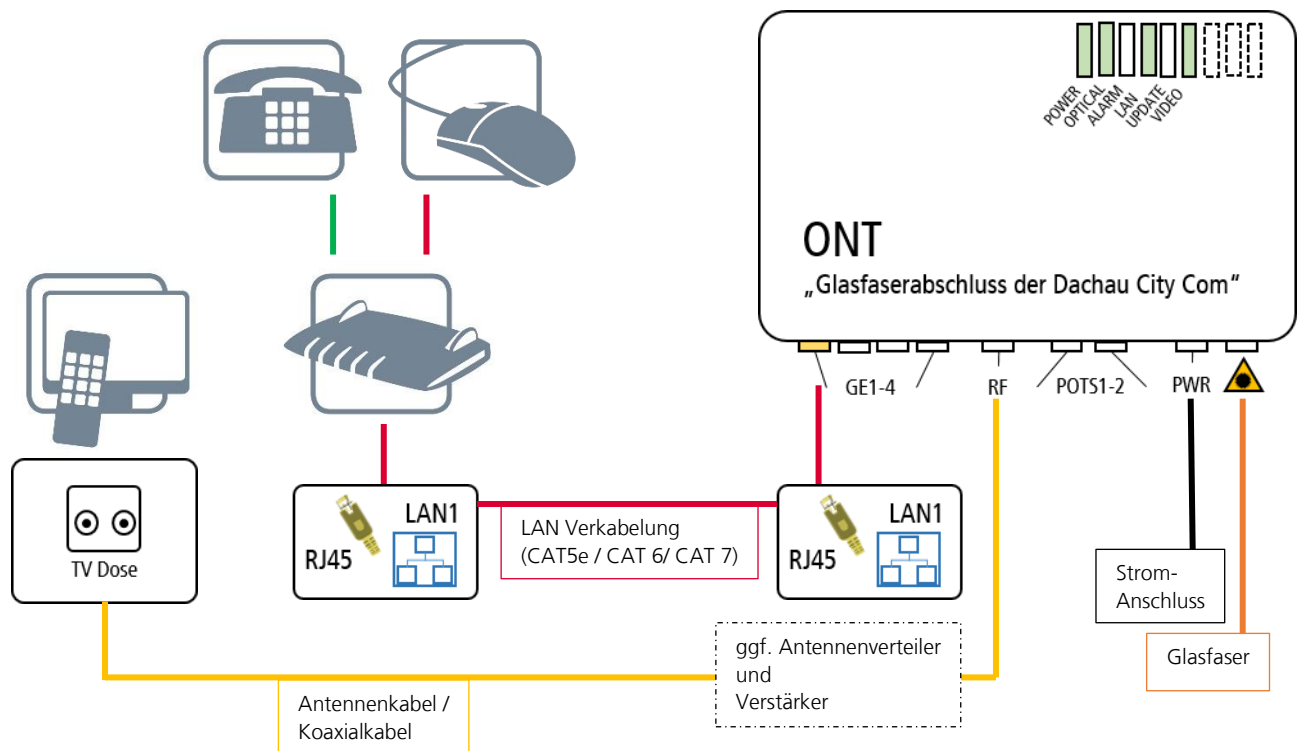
POWER
OPTICAL
ALARM
LAN
UPDATE
VIDEO

ONT
„Glasfaserabschluss der Dachau City Com“

GE1-4
RF
POTS1-2
PWR

TV Dose

RJ45
LAN1

LAN Verkabelung
(CAT5e / CAT 6/ CAT 7)

RJ45
LAN1

Strom-
Anschluss

Glasfaser

ggf. Antennenverteiler
und
Verstärker

Antennenkabel /
Koaxialkabel